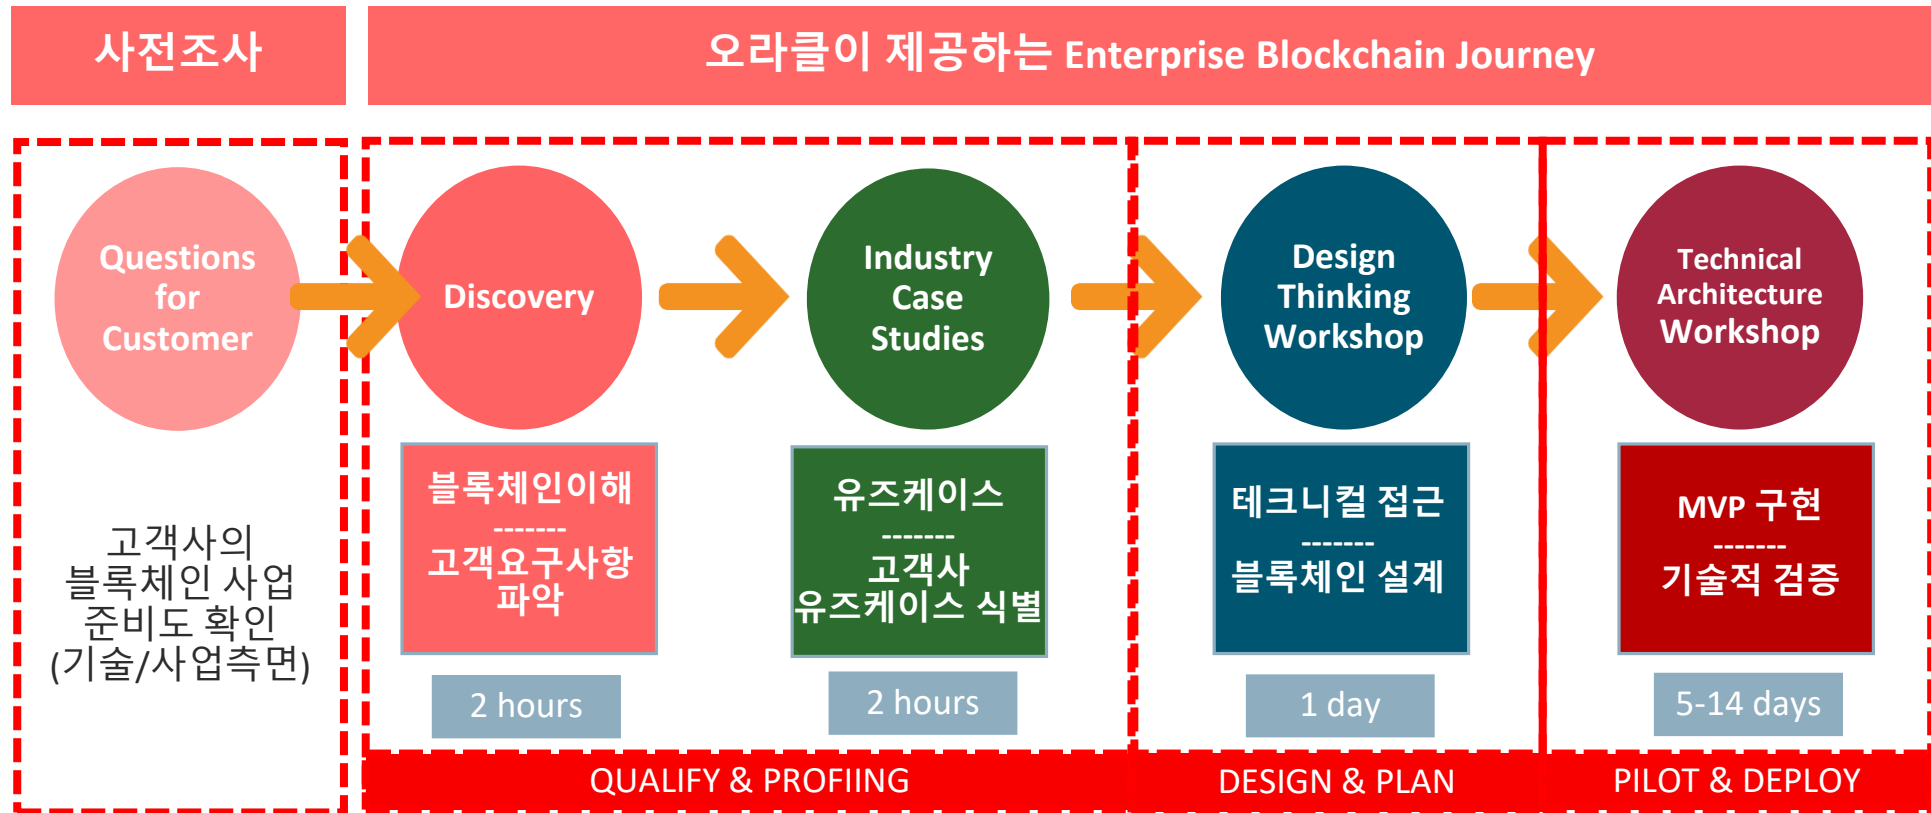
사전조사

오라클이 제공하는 Enterprise Blockchain Journey

Questions for Customer

고객사의 블록체인 사업 준비도 확인 (기술/사업측면)

Discovery

블록체인이해
-------
고객요구사항 파악

2 hours

Industry Case Studies

유즈케이스
-------
고객사 유즈케이스 식별

2 hours

Design Thinking Workshop

테크니컬 접근
-------
블록체인 설계

1 day

Technical Architecture Workshop

MVP 구현
-------
기술적 검증

5-14 days

QUALIFY & PROFIING

DESIGN & PLAN

PILOT & DEPLOY